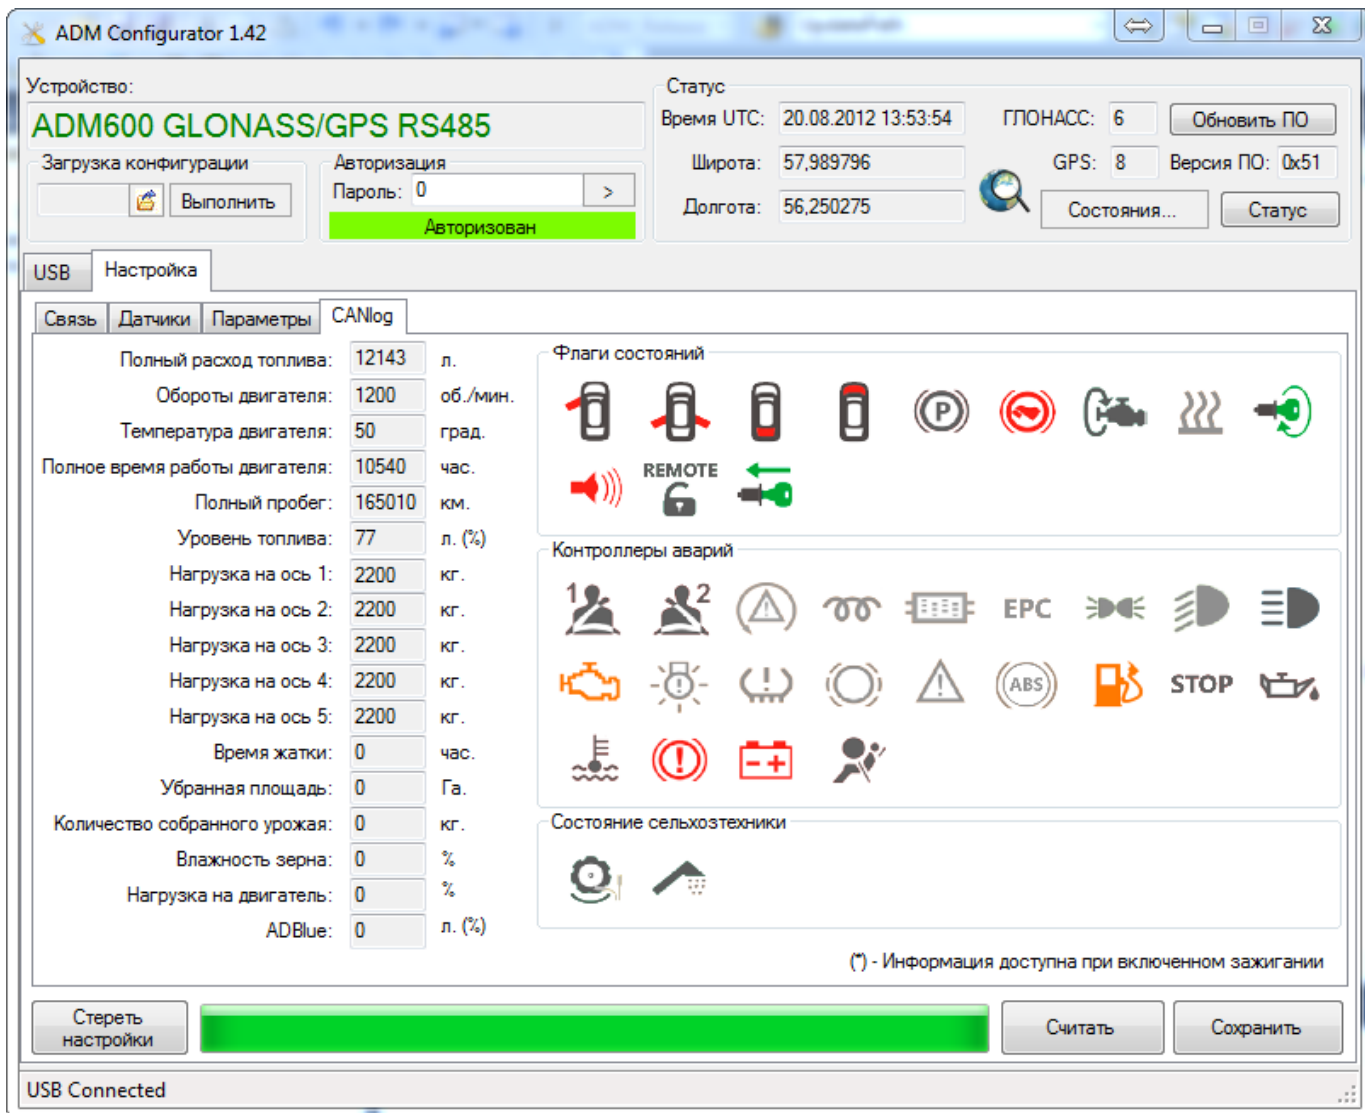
ADM Configurator 1.42

Устройство:
ADM600 GLONASS/GPS RS485
Загрузка конфигурации
Выполнить
Авторизация
Пароль: 0
>
Авторизован

Статус
Время UTC: 20.08.2012 13:53:54
Широта: 57,989796
Долгота: 56,250275
ГЛОНАСС: 6
GPS: 8
Обновить ПО
Версия ПО: 0x51
Состояния...
Статус

USB
Настройка

Связь
Датчики
Параметры
CANlog

| | | |
|---|---|---|
| Полный расход топлива: | 12143 | л. |
| Обороты двигателя: | 1200 | об./мин. |
| Температура двигателя: | 50 | град. |
| Полное время работы двигателя: | 10540 | час. |
| Полный пробег: | 165010 | км. |
| Уровень топлива: | 77 | л. (%) |
| Нагрузка на ось 1: | 2200 | кг. |
| Нагрузка на ось 2: | 2200 | кг. |
| Нагрузка на ось 3: | 2200 | кг. |
| Нагрузка на ось 4: | 2200 | кг. |
| Нагрузка на ось 5: | 2200 | кг. |
| Время жатки: | 0 | час. |
| Убранная площадь: | 0 | Га. |
| Количество собранного урожая: | 0 | кг. |
| Влажность зерна: | 0 | % |
| Нагрузка на двигатель: | 0 | % |
| ADBlue: | 0 | л. (%) |

Флаги состояний
REMOTE

Контроллеры аварий
1 2
EPC
ABS
STOP

Состояние сельхозтехники

(*) - Информация доступна при включенном зажигании

Стереть настройки
Считать
Сохранить

USB Connected